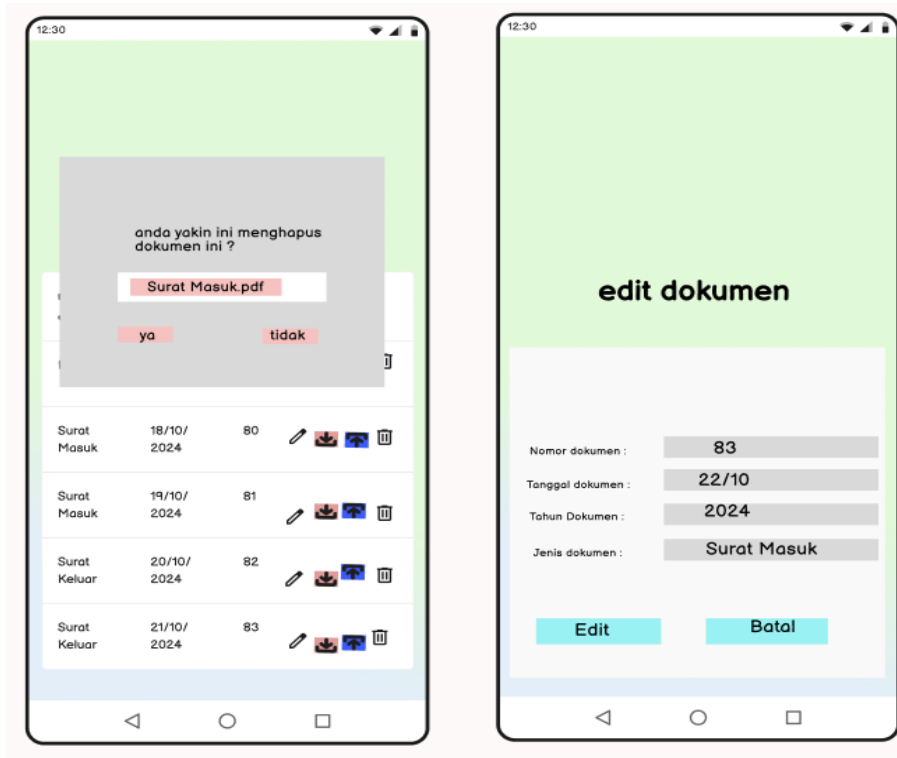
12:30

anda yakin ini menghapus dokumen ini ?

Surat Masuk.pdf

ya

tidak

| Surat Masuk | 18/10/ 2024 | 80 |
|---|---|---|
| Surat Masuk | 19/10/ 2024 | 81 |
| Surat Keluar | 20/10/ 2024 | 82 |
| Surat Keluar | 21/10/ 2024 | 83 |

12:30

edit dokumen

Nomor dokumen : 83

Tanggal dokumen : 22/10

Tahun Dokumen : 2024

Jenis dokumen : Surat Masuk

Edit

Batal